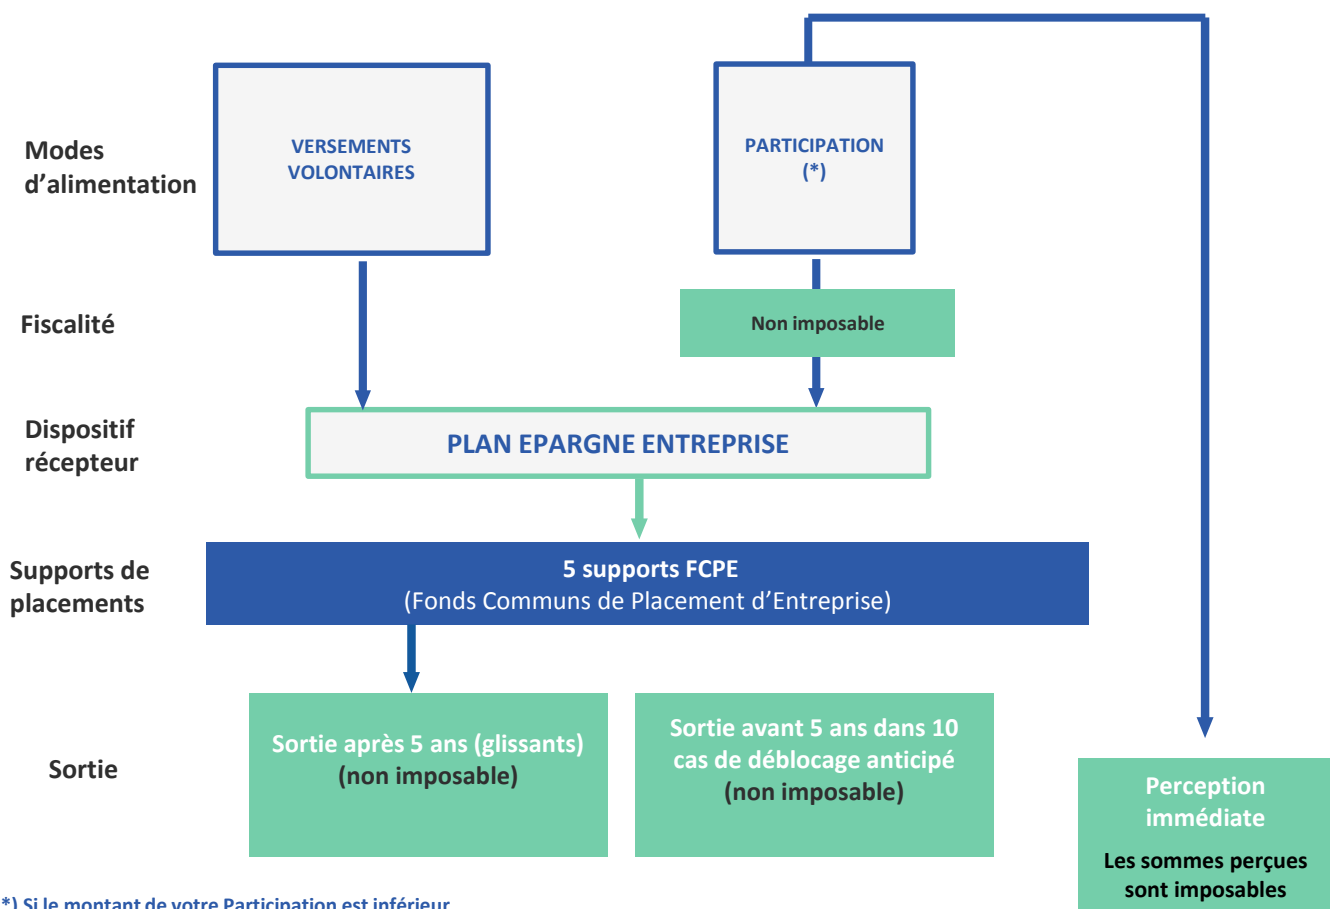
Modes d'alimentation

VERSEMENTS VOLONTAIRES

PARTICIPATION (*)

Fiscalité

Non imposable

Dispositif récepteur

PLAN EPARGNE ENTREPRISE

Supports de placements

5 supports FCPE
(Fonds Communs de Placement d'Entreprise)

Sortie

Sortie après 5 ans (glissants) (non imposable)

Sortie avant 5 ans dans 10 cas de déblocage anticipé (non imposable)

Perception immédiate

Les sommes perçues sont imposables

*) Si le montant de votre Participation est inférieur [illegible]